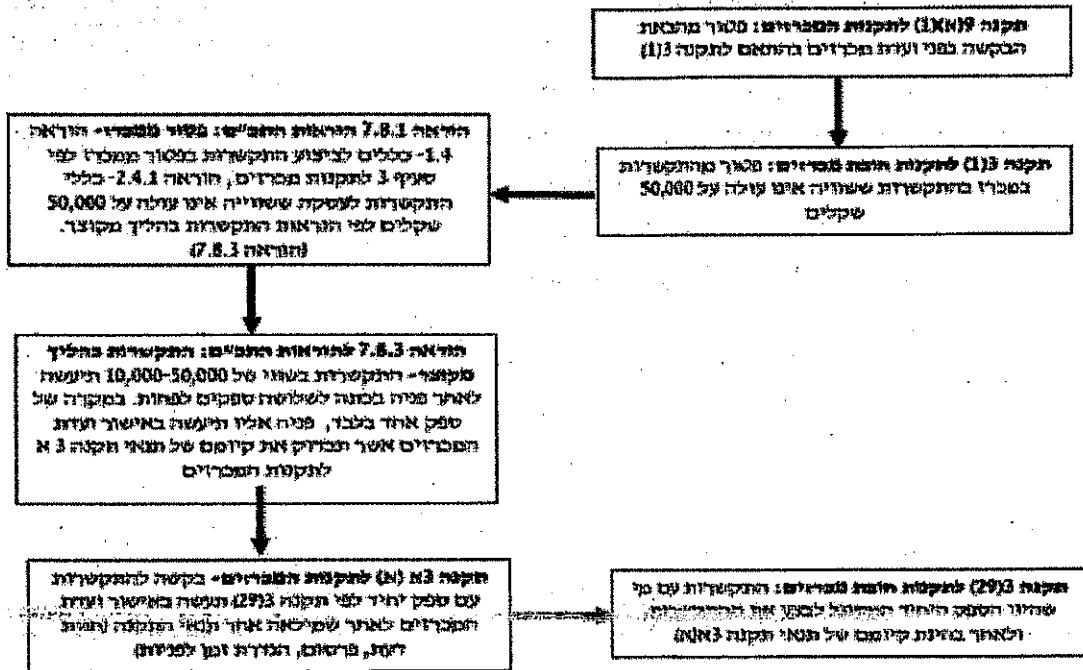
תקנה 9(א)(1) לתקנות המכרזים: פטור מהבאת הבקשה בפני ועדת מכרזים בהתאם לתקנה 3(1)

תקנה 3(1) לתקנות חובת מכרזים: מאפשר התקשרות בפטור בהתקשרות ששוויה אינו עולה על 50,000 שקלים

הוראה 7.8.1 להוראות התכ"ם: פטור ממכרז- הוראה 1.4- כללים לביצוע התקשרות בפטור ממכרז לפי סעיף 3 לתקנות מכרזים, הוראה 2.4.1- כללי התקשרות לעסקה ששוויה אינו עולה על 50,000 שקלים לפי הוראות התקשרות בהליך מקוצר. (הוראה 7.8.3)

הוראה 7.8.3 להוראות התכ"ם: התקשרות בהליך מקוצר- התקשרות בשווי של 10,000-50,000 תיעשה לאחר פניה בכתב לשלושה ספקים לפחות. במקרה של ספק אחד בלבד, פניה אליו תיעשה באישור ועדת המכרזים אשר תבדוק את קיומם של תנאי תקנה 3 א לתקנות המכרזים

תקנה 3א (א) לתקנות המכרזים- בקשה להתקשרות עם ספק יחיד לפי תקנה 3(29) תעשה באישור ועדת המכרזים לאחר שקילאה אחר תנאי התקנה (חוות דעת, פרסום, הגדרת זמן לפניות)

תקנה 3(29) לתקנות חובת מכרזים: התקשרות עם מי שהוא הספק היחיד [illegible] ולאחר בחינת קיומם של תנאי תקנה 3א(א)